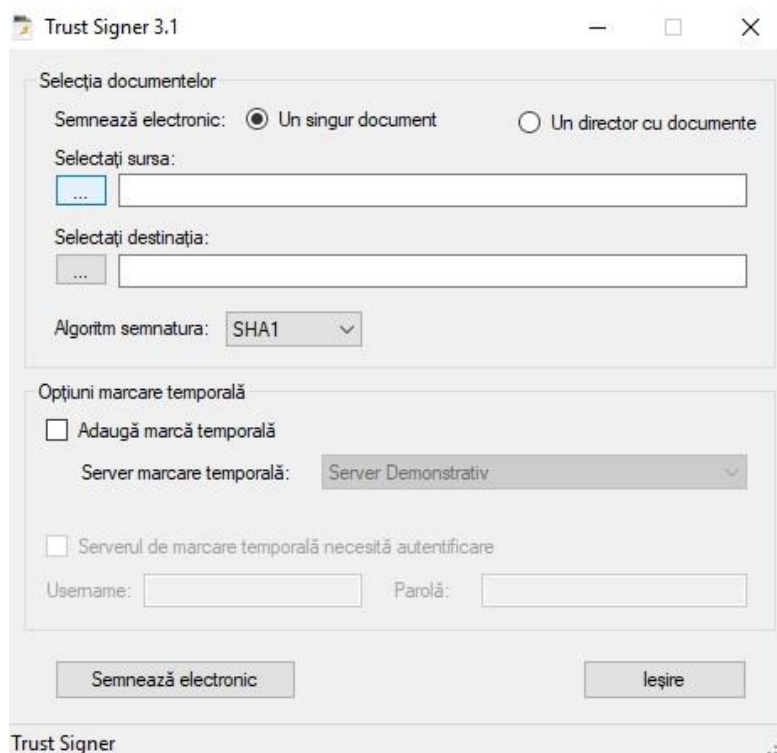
Trust Signer 3.1

Selecția documentelor

Semnează electronic: Un singur document Un director cu documente

Selectați sursa:

...

Selectați destinația:

...

Algoritm semnatura: SHA1

Opțiuni marcare temporală

Adaugă marcă temporală

Server marcare temporală: Server Demonstrativ

Serverul de marcare temporală necesită autentificare

Username: Parolă:

Semnează electronic

Ieșire

Trust Signer